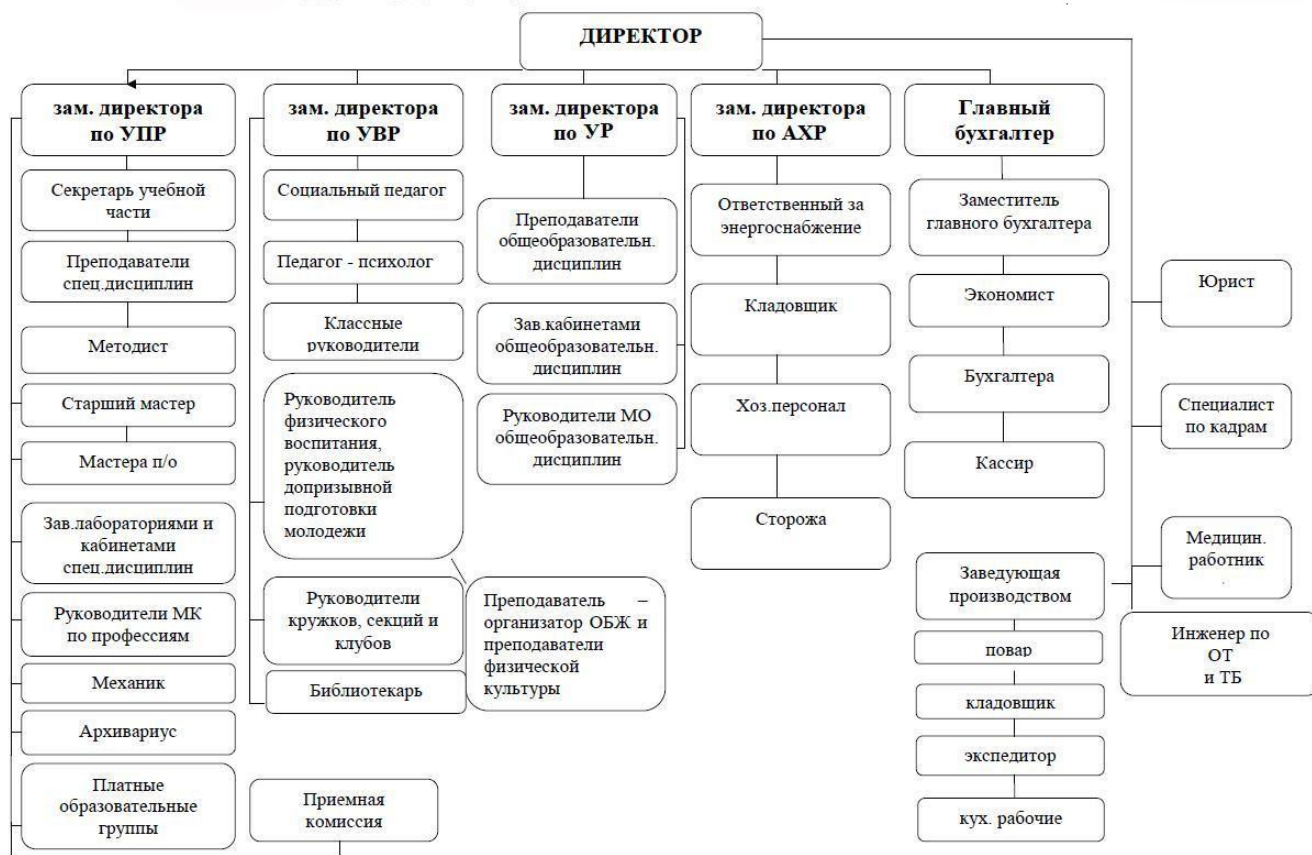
ДИРЕКТОР

зам. директора по УПР

Секретарь учебной части

Преподаватели спец.дисциплин

Методист

Старший мастер

Мастера п/о

Зав.лабораториями и кабинетами спец.дисциплин

Руководители МК по профессиям

Механик

Архивариус

Платные образовательные группы

зам. директора по УВР

Социальный педагог

Педагог - психолог

Классные руководители

Руководитель физического воспитания, руководитель допризывной подготовки молодежи

Руководители кружков, секций и клубов

Библиотекарь

Приемная комиссия

Преподаватель – организатор ОБЖ и преподаватели физической культуры

зам. директора по УР

Преподаватели общеобразовательн. дисциплин

Зав.кабинетами общеобразовательн. дисциплин

Руководители МО общеобразовательн. дисциплин

зам. директора по АХР

Ответственный за энергоснабжение

Кладовщик

Хоз.персонал

Сторожа

Главный бухгалтер

Заместитель главного бухгалтера

Экономист

Бухгалтера

Кассир

Заведующая производством

повар

кладовщик

экспедитор

кух. рабочие

Юрист

Специалист по кадрам

Медицин. работник

Инженер по ОТ и ТБ